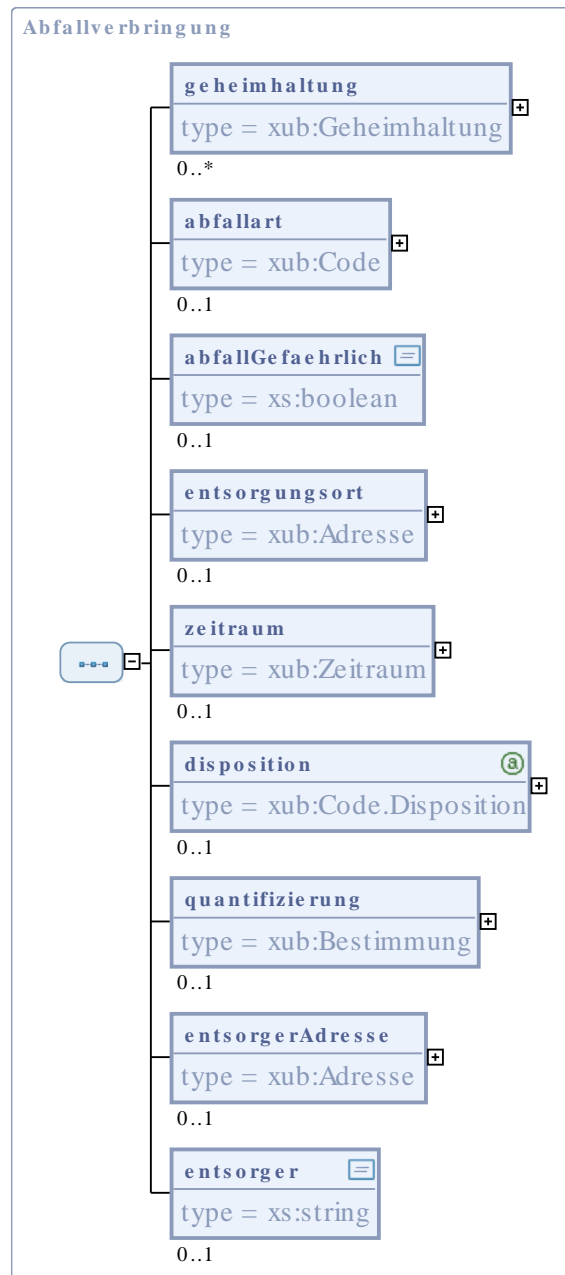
Abfallverbringung

geheimhaltung
type = xub:Geheimhaltung
0..*

abfallart
type = xub:Code
0..1

abfallGefaehrlich
type = xs:boolean
0..1

entsorgungsort
type = xub:Adresse
0..1

zeitraum
type = xub:Zeitraum
0..1

disposition
type = xub:Code.Disposition
0..1

quantifizierung
type = xub:Bestimmung
0..1

entsorgerAdresse
type = xub:Adresse
0..1

entsorger
type = xs:string
0..1